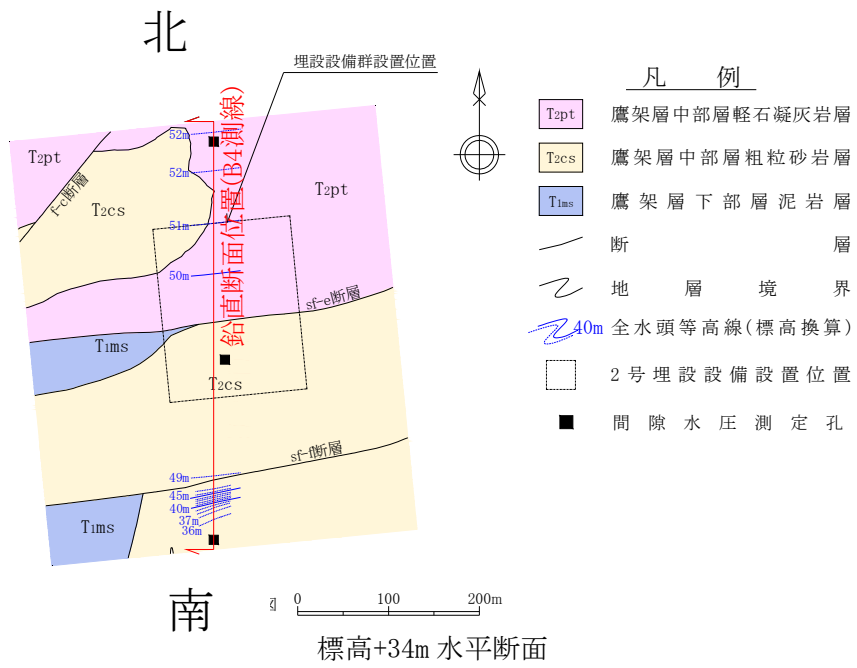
北

埋設設備群設置位置

凡　例

T2pt　鷹架層中部層軽石凝灰岩層

T2cs　鷹架層中部層粗粒砂岩層

T1ms　鷹架層下部層泥岩層

断　層

地　層　境　界

40m　全水頭等高線(標高換算)

2号埋設設備設置位置

間隙水圧測定孔

鉛直断面位置(B4測線)

T2pt

f-c断層

T2cs

52m

52m

T2pt

51m

50m

sf-e断層

T1ms

T2cs

sf-f断層

49m

45m

40m

37m

36m

T1ms

南

0　100　200m

標高+34m 水平断面